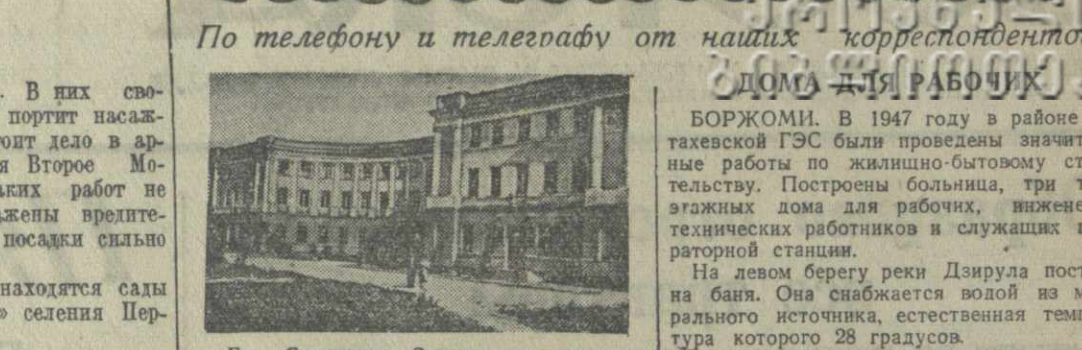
По телефону и телеграфу от наших корреспондентов

. В них сво- портит насаж- оит дело в ар- я Второе Мо- ьких работ не жены вредите- посадки сильно

находятся сады » селения Пер-

ДОМА ДЛЯ РАБОЧИХ

БОРЖОМИ. В 1947 году в районе тахевской ГЭС были проведены значит ные работы по жилищно-бытовому ст тельству. Построены больница, три т этажных дома для рабочих, инжене технических работников и служащих раторной станции.

На левом берегу реки Дзирула пост на баня. Она снабжается водой из м рального источника, естественная темп тура которого 28 градусов.